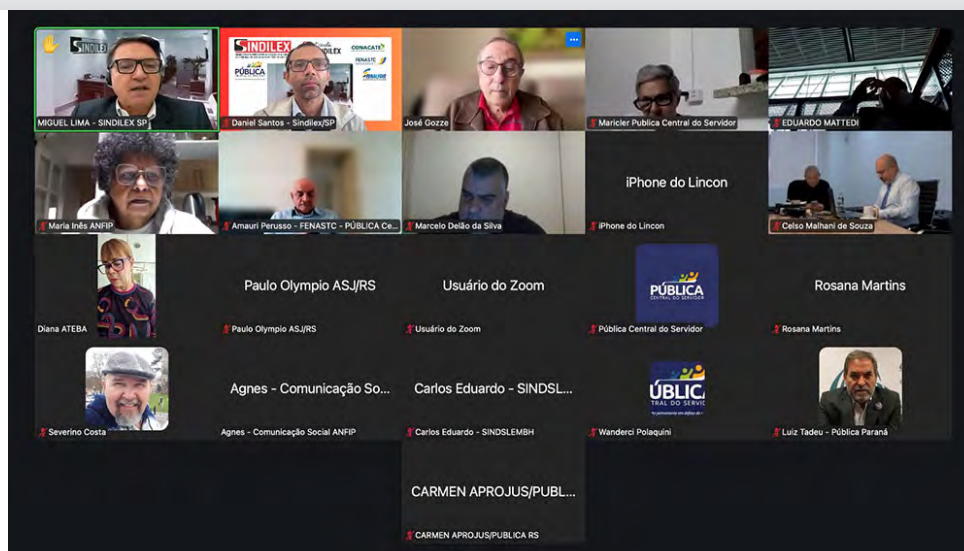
SINDILEX
MIGUEL LIMA - SINDILEX SP

SINDILEX
SINDILEX
CONACATE
PÚBLICA
FENASTC
Daniel Santos - Sindilex/SP

José Gozze

Maricler Publica Central do Servidor

EDUARDO MATTEDI

Maria Inês ANFIP

Amauri Perusso - FENASTC - PÚBLICA Ce...

Marcelo Delão da Silva

iPhone do Lincon
iPhone do Lincon

Celso Malhani de Souza

Diana ATEBA

Paulo Olympio ASJ/RS
Paulo Olympio ASJ/RS

Usuário do Zoom
Usuário do Zoom

PÚBLICA
CENTRAL DO SERVIDOR
Pública Central do Servidor

Rosana Martins
Rosana Martins

Severino Costa

Agnes - Comunicação So...
Agnes - Comunicação Social ANFIP

Carlos Eduardo - SINDSL...
Carlos Eduardo - SINDSLEMBH

ÚBLICA
TRAL DO SERVIDOR
Wanderci Polaquini

Luiz Tadeu - Pública Paraná

CARMEN APROJUS/PUBL...
CARMEN APROJUS/PUBLICA RS